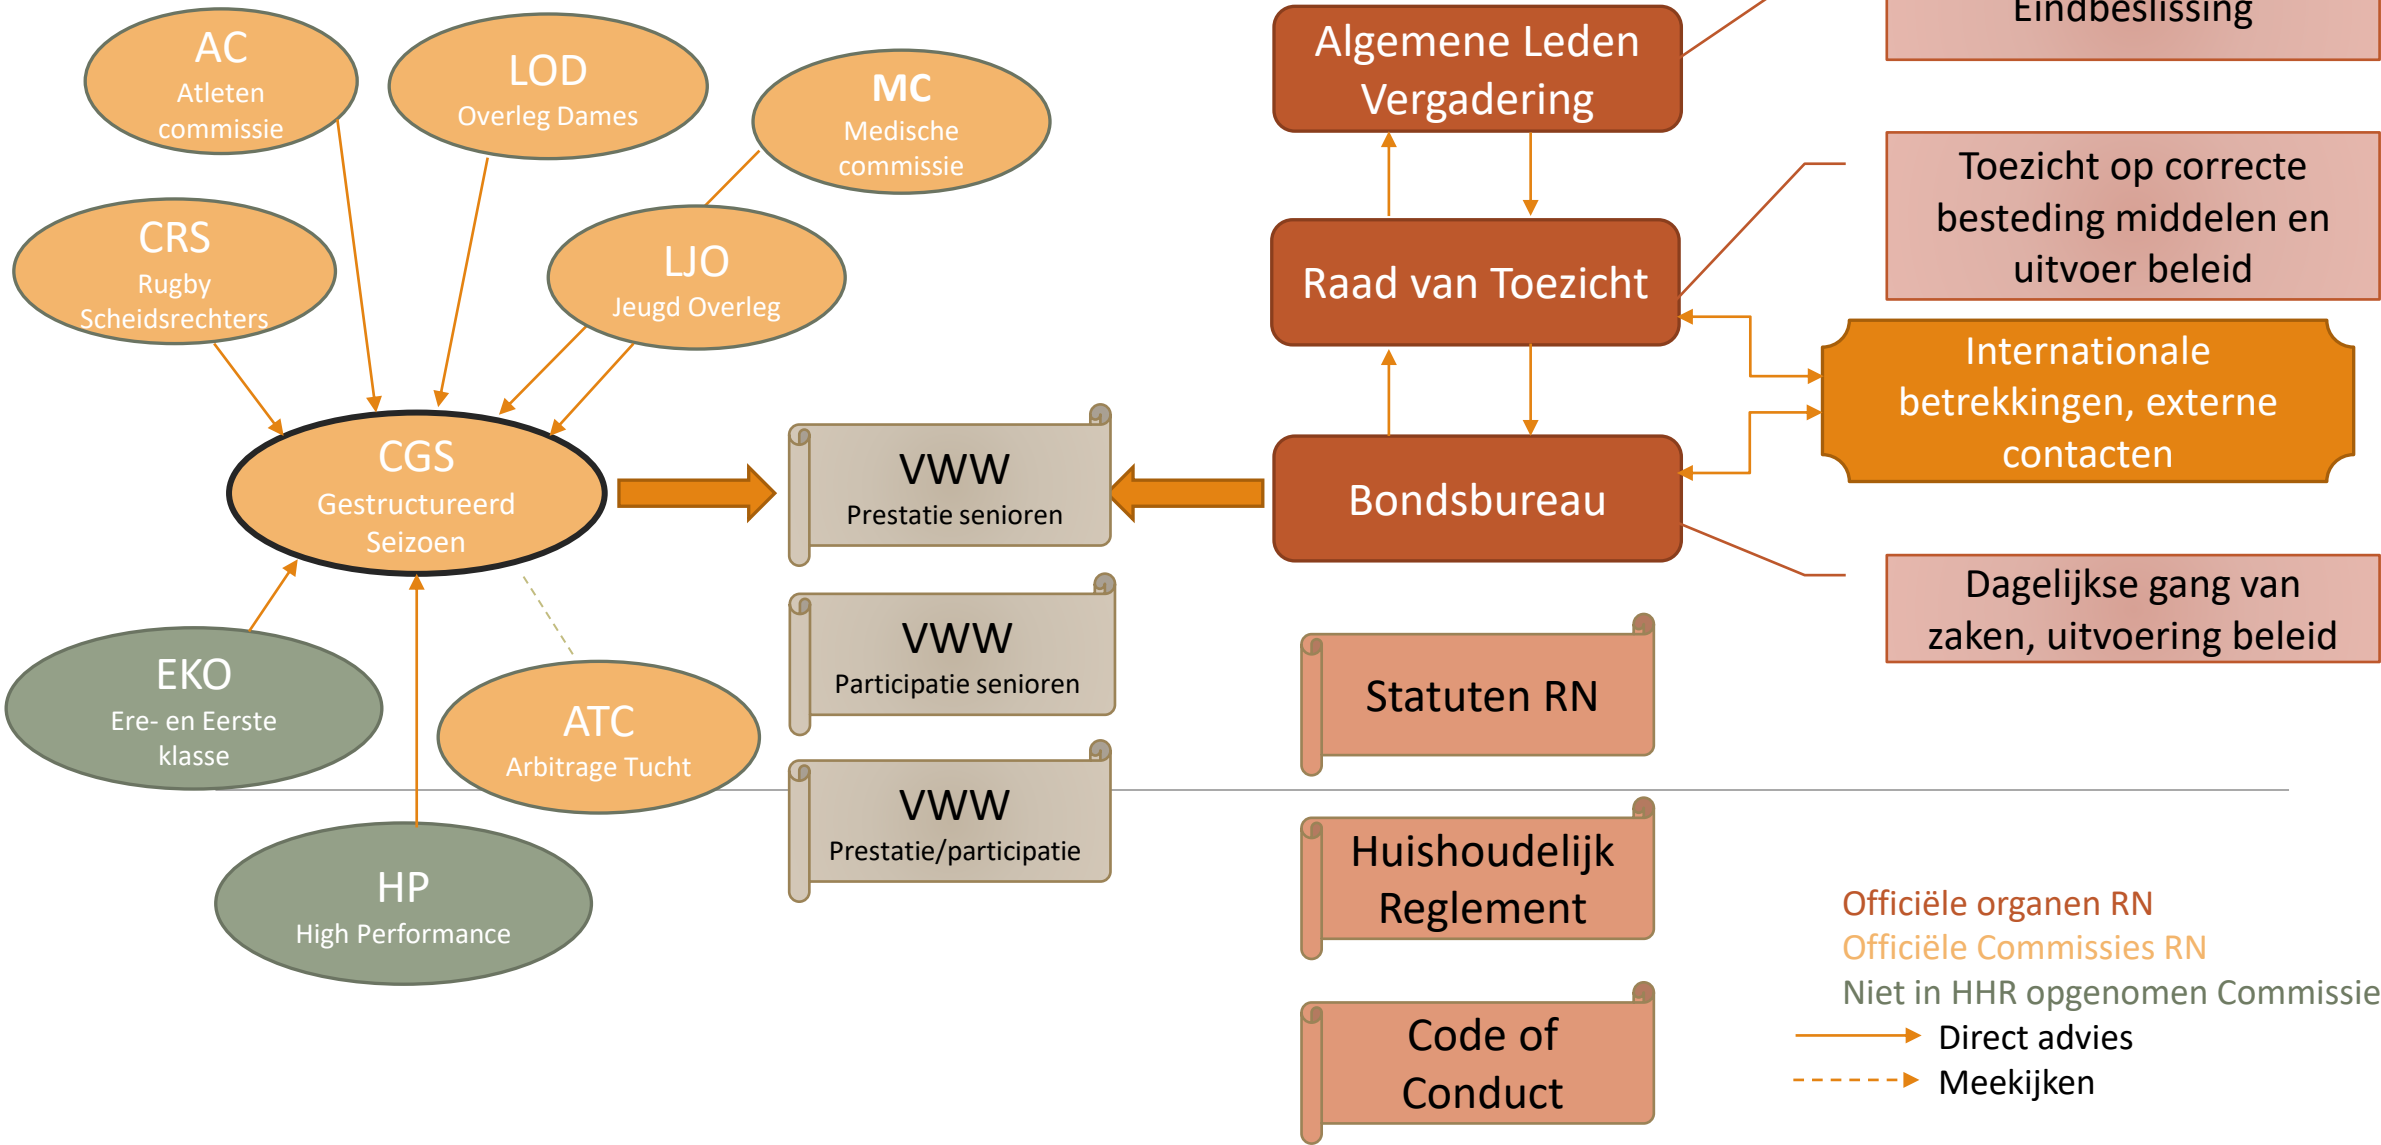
AC
Atleten commissie

LOD
Overleg Dames

MC
Medische commissie

CRS
Rugby Scheidsrechters

LJO
Jeugd Overleg

CGS
Gestructureerd Seizoen

EKO
Ere- en Eerste klasse

ATC
Arbitrage Tucht

HP
High Performance

VWW
Prestatie senioren

VWW
Participatie senioren

VWW
Prestatie/participatie

Algemene Leden Vergadering

Raad van Toezicht

Bondsbureau

Eindbeslissing

Toezicht op correcte besteding middelen en uitvoer beleid

Internationale betrekkingen, externe contacten

Dagelijkse gang van zaken, uitvoering beleid

Statuten RN

Huishoudelijk Reglement

Code of Conduct

Officiële organen RN
Officiële Commissies RN
Niet in HHR opgenomen Commissie
Direct advies
Meekijken